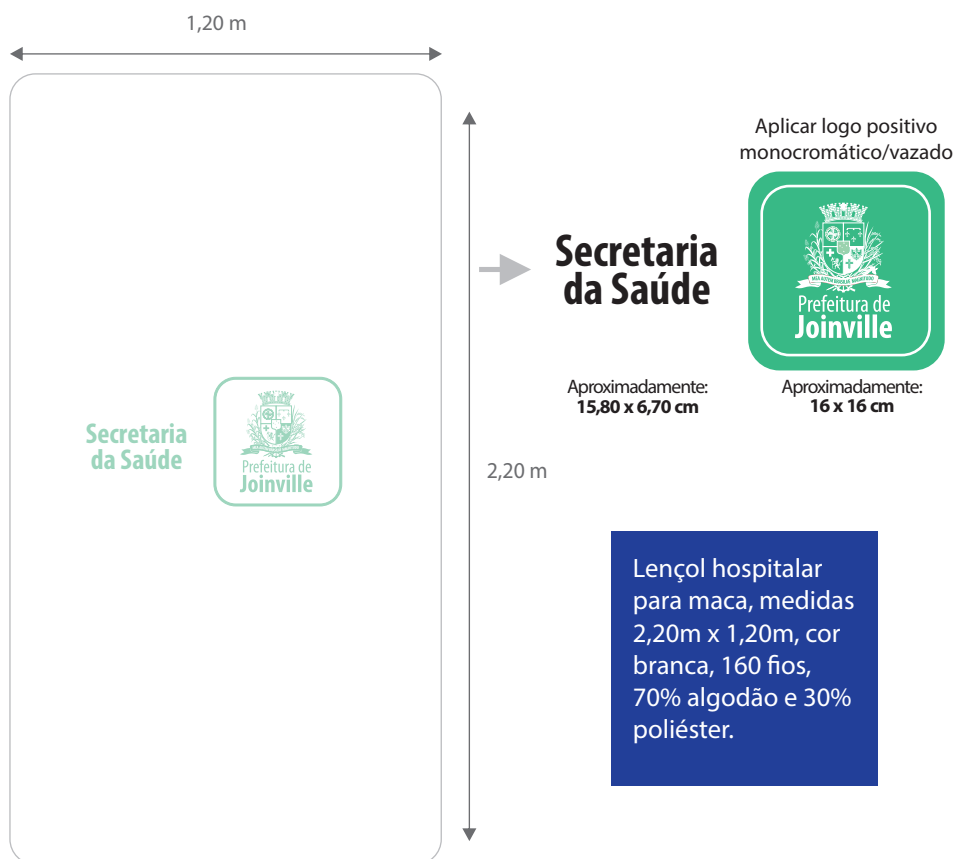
1,20 m

Secretaria da Saúde

Prefeitura de Joinville

2,20 m

Secretaria da Saúde

Aplicar logo positivo monocromático/vazado

Prefeitura de Joinville

Aproximadamente:
15,80 x 6,70 cm

Aproximadamente:
16 x 16 cm

Lençol hospitalar para maca, medidas 2,20m x 1,20m, cor branca, 160 fios, 70% algodão e 30% poliéster.